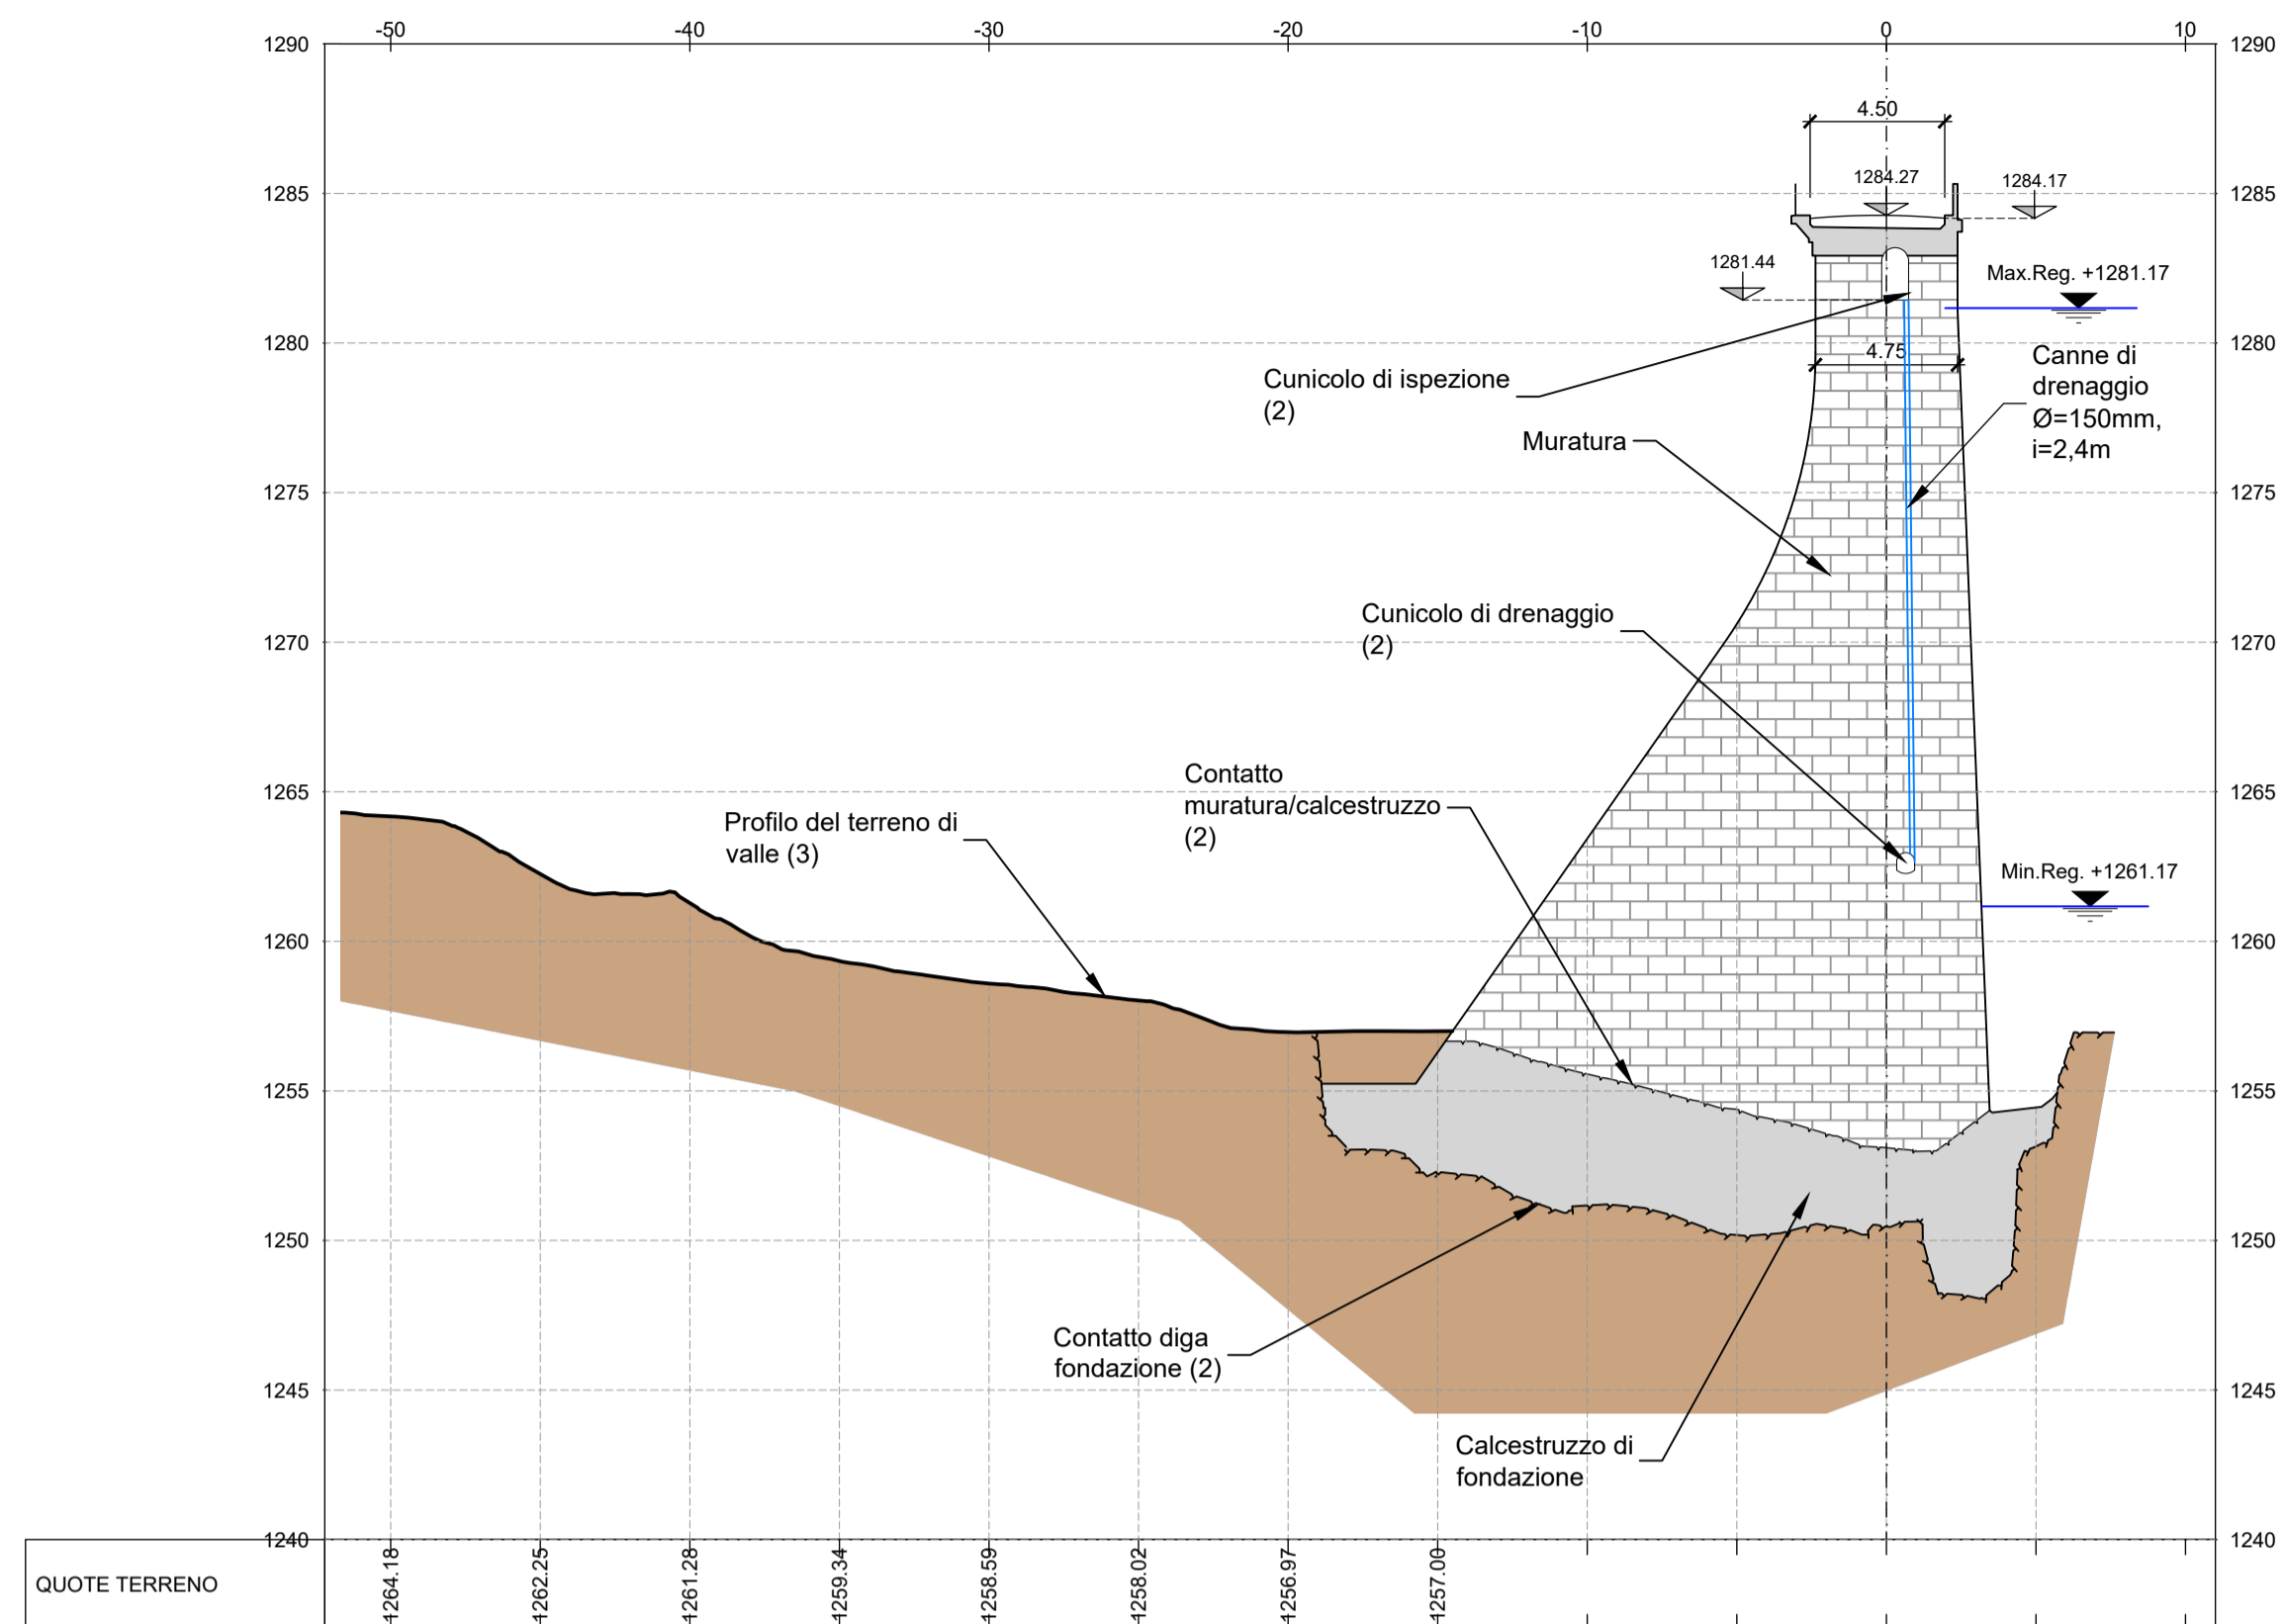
-50 -40 -30 -20 -10 0 10

1290
1285
1280
1275
1270
1265
1260
1255
1250
1245
1240

1290
1285
1280
1275
1270
1265
1260
1255
1250
1245
1240

4.50

1284.27

1284.17

1281.44

Max.Reg. +1281.17

4.75

Canne di drenaggio Ø=150mm, i=2,4m

Cunicolo di ispezione (2)

Muratura

Cunicolo di drenaggio (2)

Contatto muratura/calcestruzzo (2)

Min.Reg. +1261.17

Profilo del terreno di valle (3)

Contatto diga fondazione (2)

Calcestruzzo di fondazione

QUOTE TERRENO

1264.18
1262.25
1261.28
1259.34
1258.59
1258.02
1256.97
1257.00